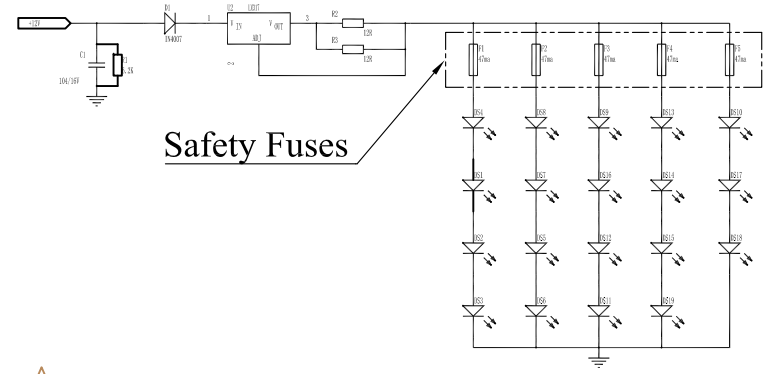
+12V

D1
1N4007

C1
104/16V

R1
1.2K

U2 LM317
1 IN
V OUT
ADJ
3

R2
12R

R3
12R

F1
47ma

F2
47ma

F3
47ma

F4
47ma

F5
47ma

Safety Fuses

DS4
DS1
DS2
DS3

DS8
DS7
DS5
DS6

DS9
DS16
DS12
DS11

DS13
DS14
DS15
DS19

DS10
DS17
DS18